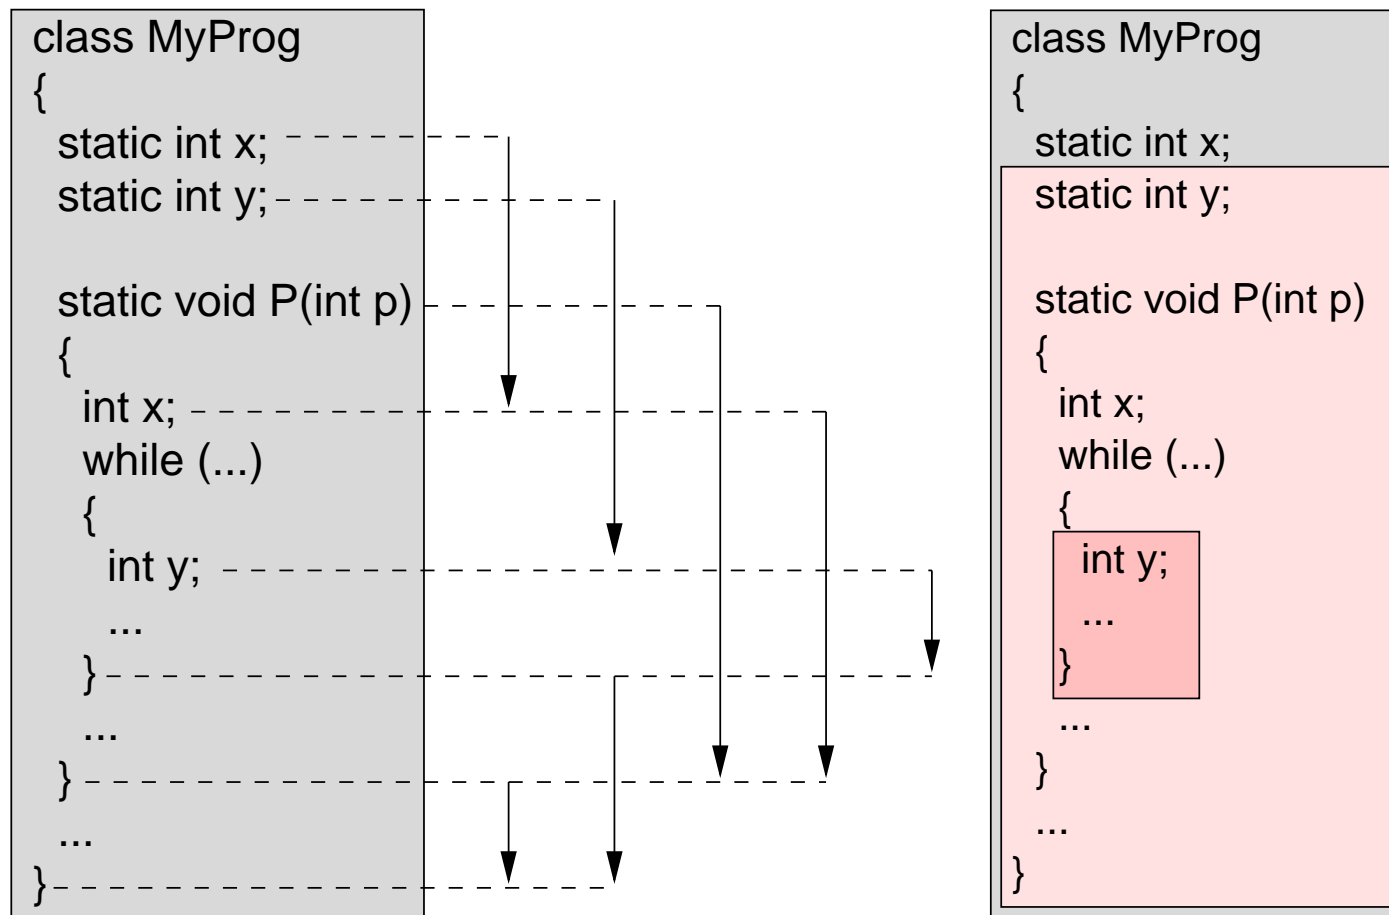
class MyProg
{
static int x;
static int y;

static void P(int p)
{
int x;
while (...)
{
int y;
...
}
...
}
...
}

class MyProg
{
static int x;
static int y;

static void P(int p)
{
int x;
while (...)
{
int y;
...
}
...
}
...
}